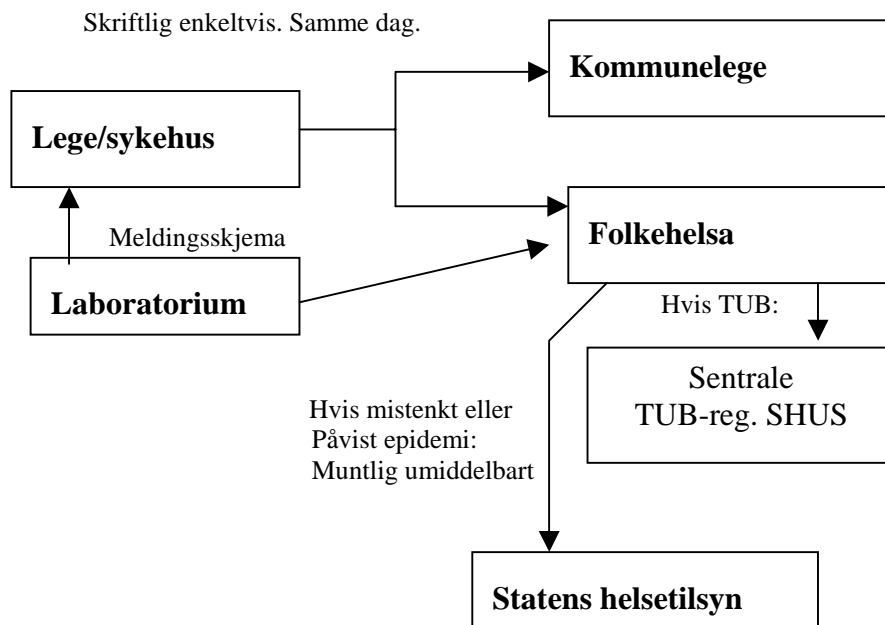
Skriftlig enkeltvis. Samme dag.

Kommunelege

Lege/sykehus

Meldingsskjema

Folkehelsa

Laboratorium

Hvis TUB:

Sentrale TUB-reg. SHUS

Hvis mistenkt eller Påvist epidemi: Muntlig umiddelbart

Statens helsetilsyn